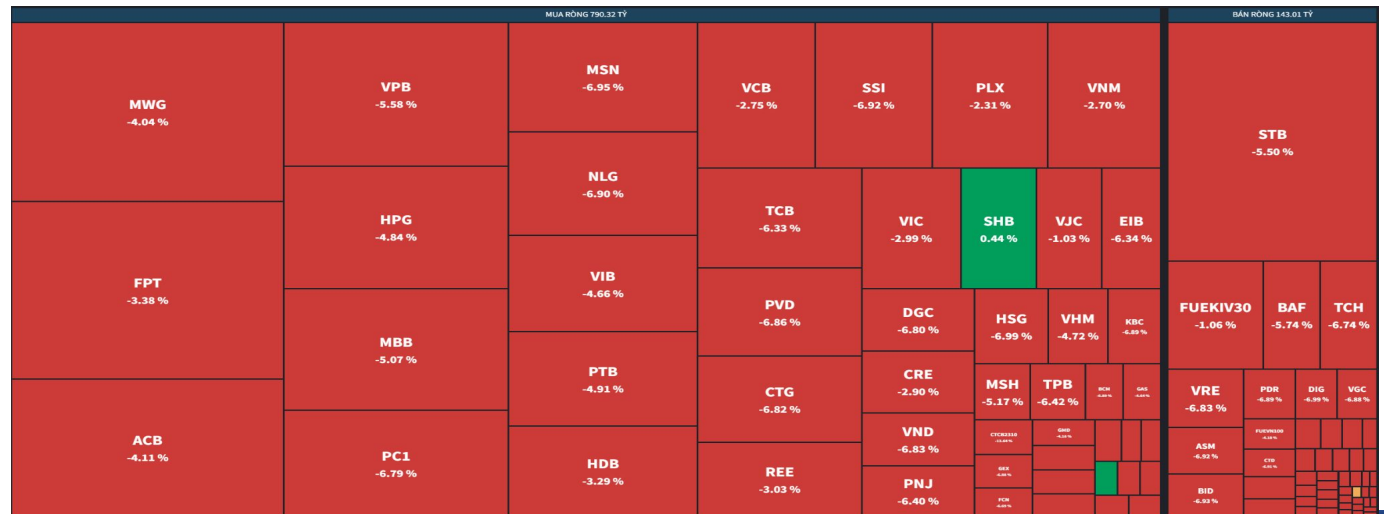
MUA RÒNG 790.32 TỶ

MWG
-4.04 %

FPT
-3.38 %

ACB
-4.11 %

VPB
-5.58 %

HPG
-4.84 %

MBB
-5.07 %

PC1
-6.79 %

MSN
-6.95 %

NLG
-6.90 %

VIB
-4.66 %

PTB
-4.91 %

HDB
-3.29 %

VCB
-2.75 %

SSI
-6.92 %

PLX
-2.31 %

VNM
-2.70 %

TCB
-6.33 %

PVD
-6.86 %

CTG
-6.82 %

REE
-3.03 %

VIC
-2.99 %

SHB
0.44 %

VJC
-1.03 %

EIB
-6.34 %

DGC
-6.80 %

CRE
-2.90 %

VND
-6.83 %

PNJ
-6.40 %

HSG
-6.99 %

VHM
-4.72 %

KBC
-6.89 %

MSH
-5.17 %

TPB
-6.42 %

BCM
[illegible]

GAS
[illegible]

CTCB2310
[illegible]

GMD
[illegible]

GEX
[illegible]

FCN
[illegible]

BÁN RÒNG 143.01 TỶ

STB
-5.50 %

FUEKIV30
-1.06 %

BAF
-5.74 %

TCH
-6.74 %

VRE
-6.83 %

PDR
-6.89 %

DIG
-6.99 %

VGC
-6.88 %

ASM
-6.92 %

FUEVN100
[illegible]

CTD
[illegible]

BID
-6.93 %